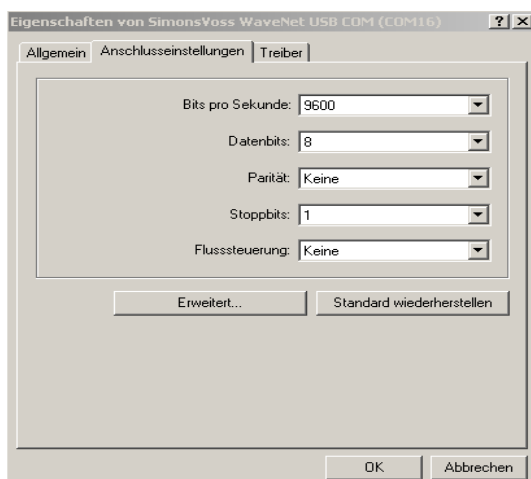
Eigenschaften von SimonsVoss WaveNet USB COM (COM16) ? X

Allgemein | Anschlusseinstellungen | Treiber

Bits pro Sekunde: 9600

Datenbits: 8

Parität: Keine

Stoppbits: 1

Flusssteuerung: Keine

Erweitert...

Standard wiederherstellen

OK

Abbrechen